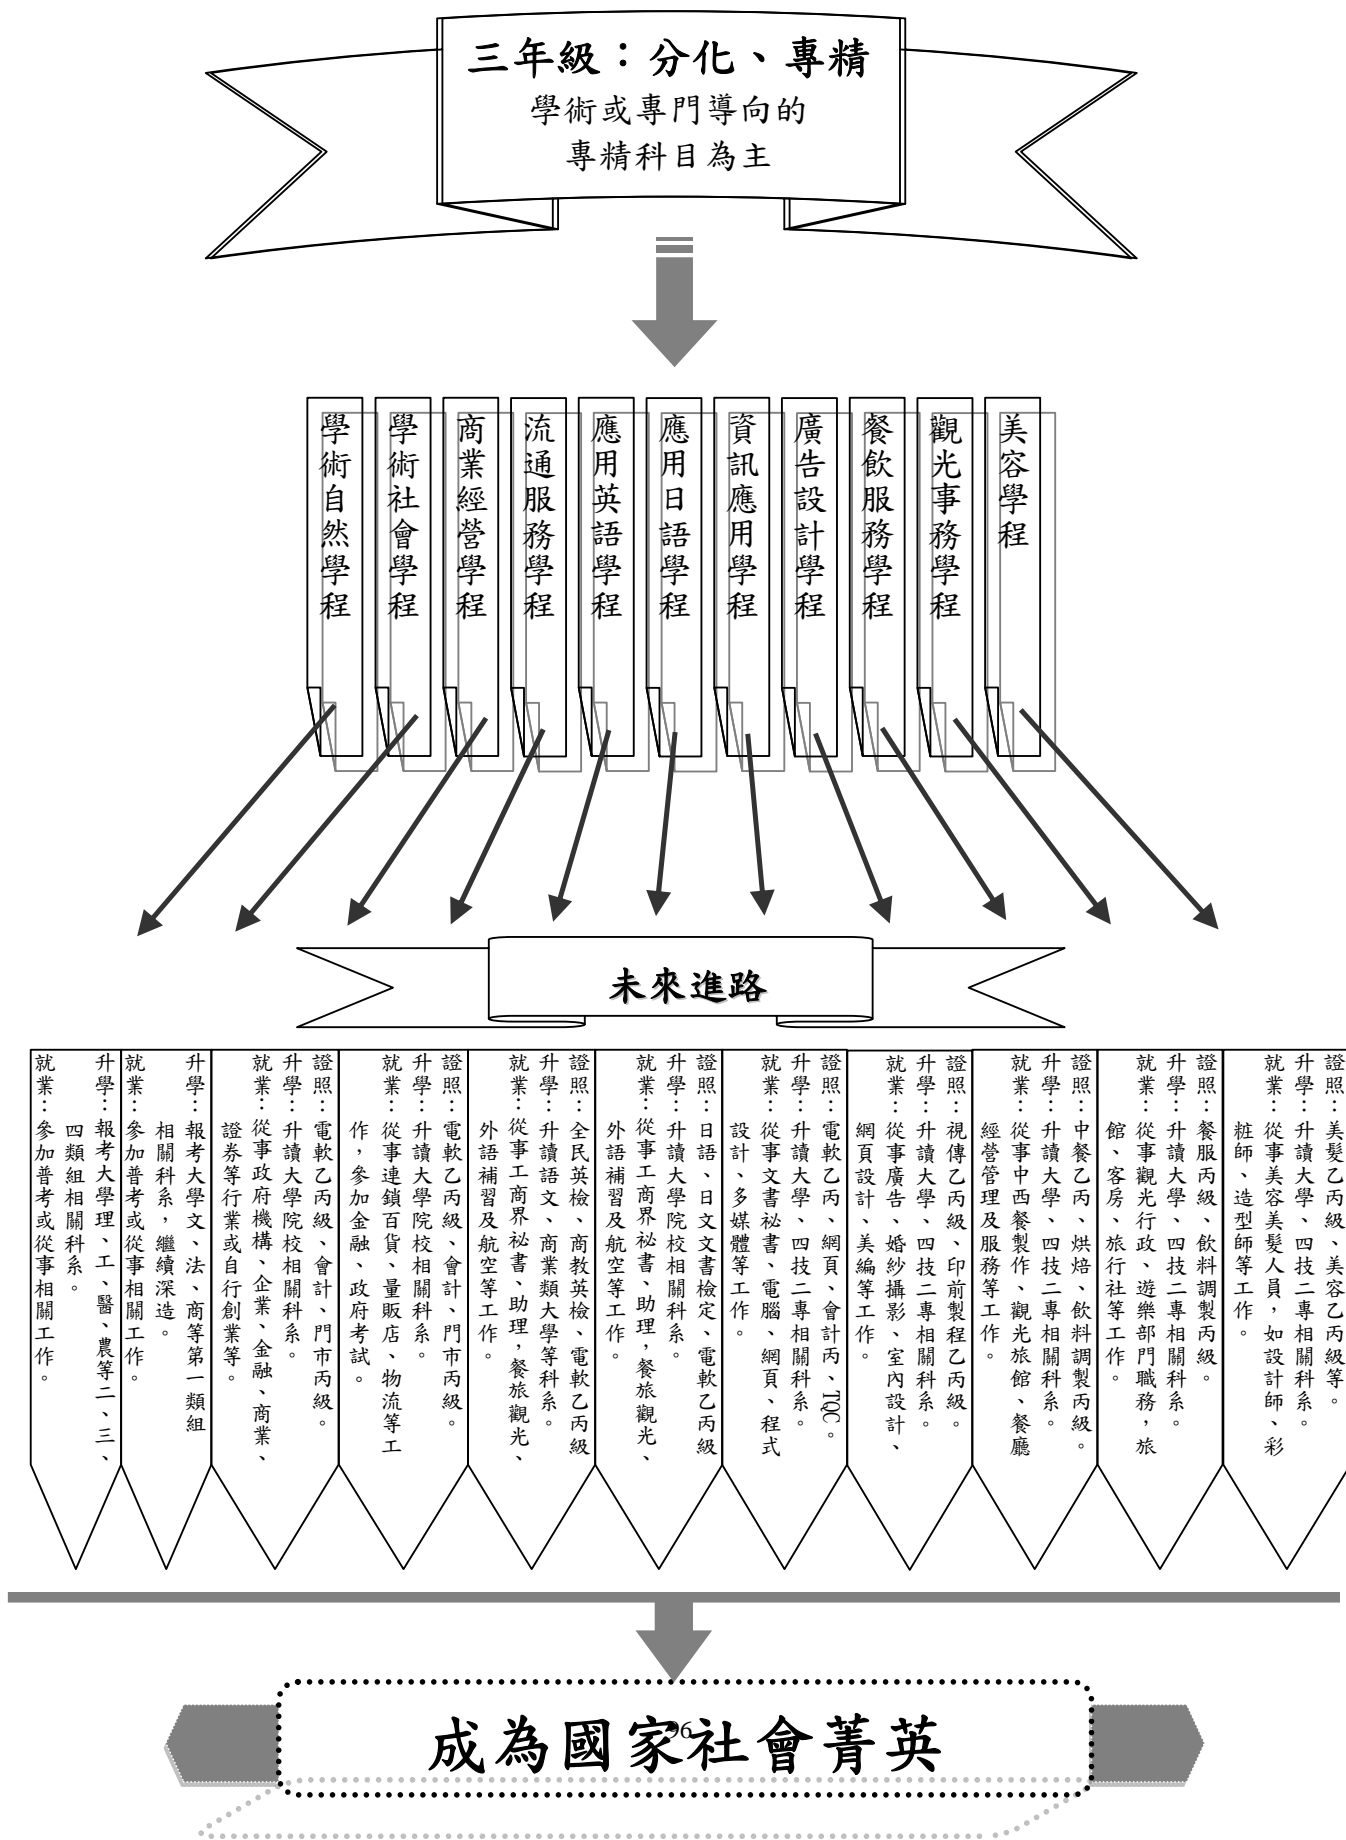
三年級：分化、專精
學術或專門導向的
專精科目為主

學術自然學程

學術社會學程

商業經營學程

流通服務學程

應用英語學程

應用日語學程

資訊應用學程

廣告設計學程

餐飲服務學程

觀光事務學程

美容學程

未來進路

升學：報考大學理、工、醫、農等二、三、四類組相關科系。
就業：參加普考或從事相關工作。

升學：報考大學文、法、商等第一類組相關科系，繼續深造。
就業：參加普考或從事相關工作。

證照：電軟乙丙級、會計、門市丙級。
升學：升讀大學院校相關科系。
就業：從事政府機構、企業、金融、商業、證券等行業或自行創業等。

證照：電軟乙丙級、會計、門市丙級。
升學：升讀大學院校相關科系。
就業：從事連鎖百貨、量販店、物流等工作，參加金融、政府考試。

證照：全民英檢、商教英檢、電軟乙丙級
升學：升讀語文、商業類大學等科系。
就業：從事工商界祕書、助理，餐旅觀光、外語補習及航空等工作。

證照：日語、日文文書檢定、電軟乙丙級
升學：升讀大學院校相關科系。
就業：從事工商界祕書、助理，餐旅觀光、外語補習及航空等工作。

證照：電軟乙丙、網頁、會計丙、TQC。
升學：升讀大學、四技二專相關科系。
就業：從事文書祕書、電腦、網頁、程式設計、多媒體等工作。

證照：視傳乙丙級、印前製程乙丙級。
升學：升讀大學、四技二專相關科系。
就業：從事廣告、婚紗攝影、室內設計、網頁設計、美編等工作。

證照：中餐乙丙、烘焙、飲料調製丙級。
升學：升讀大學、四技二專相關科系。
就業：從事中西餐製作、觀光旅館、餐廳經營管理及服務等工作。

證照：餐服丙級、飲料調製丙級。
升學：升讀大學、四技二專相關科系。
就業：從事觀光行政、遊樂部門職務，旅館、客房、旅行社等工作。

證照：美髮乙丙級、美容乙丙級等。
升學：升讀大學、四技二專相關科系。
就業：從事美容美髮人員，如設計師、彩粧師、造型師等工作。

成為國家社會菁英